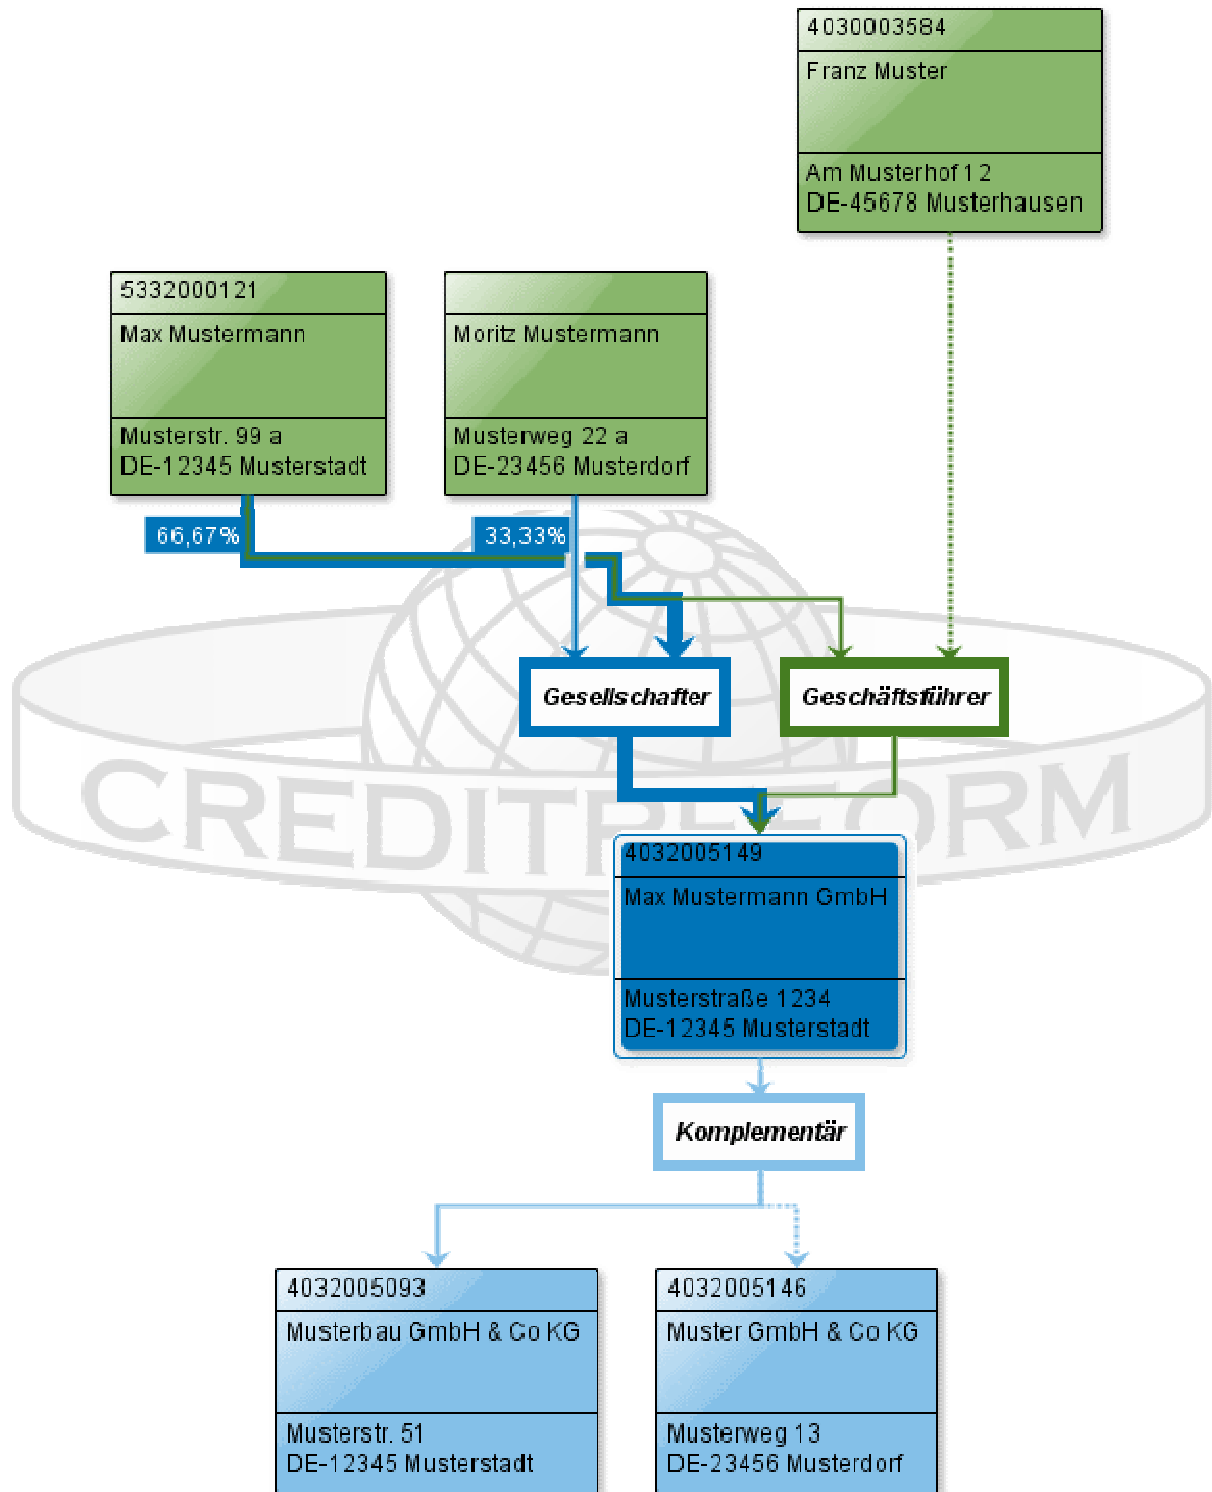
4030003584
Franz Muster
Am Musterhof 12
DE-45678 Musterhausen

5332000121
Max Mustermann
Musterstr. 99 a
DE-12345 Musterstadt

Moritz Mustermann
Musterweg 22 a
DE-23456 Musterdorf

66,67%

33,33%

Gesellschafter

Geschäftsführer

CREDITREFORM

4032005149
Max Mustermann GmbH
Musterstraße 1234
DE-12345 Musterstadt

Komplementär

4032005093
Musterbau GmbH & Co KG
Musterstr. 51
DE-12345 Musterstadt

4032005146
Muster GmbH & Co KG
Musterweg 13
DE-23456 Musterdorf